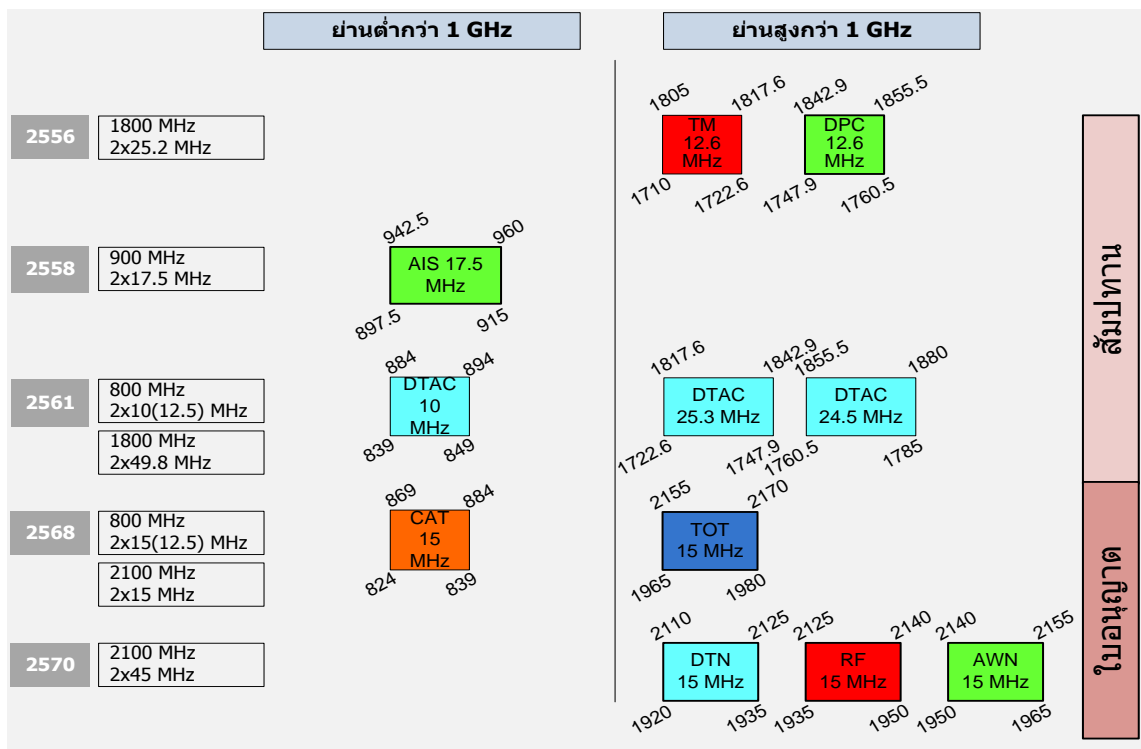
ย่านต่ำกว่า 1 GHz

ย่านสูงกว่า 1 GHz

2556
1800 MHz
2x25.2 MHz

1805
1817.6
TM
12.6
MHz
1710
1722.6

1842.9
1855.5
DPC
12.6
MHz
1747.9
1760.5

2558
900 MHz
2x17.5 MHz

942.5
960
AIS 17.5
MHz
897.5
915

2561
800 MHz
2x10(12.5) MHz
1800 MHz
2x49.8 MHz

884
894
DTAC
10
MHz
839
849

1817.6
1842.9
DTAC
25.3 MHz
1722.6
1747.9

1855.5
1880
DTAC
24.5 MHz
1760.5
1785

2568
800 MHz
2x15(12.5) MHz
2100 MHz
2x15 MHz

869
884
CAT
15
MHz
824
839

2155
2170
TOT
15 MHz
1965
1980

2570
2100 MHz
2x45 MHz

2110
2125
DTN
15 MHz
1920
1935

2125
2140
RF
15 MHz
1935
1950

2140
2155
AWN
15 MHz
1950
1965

สัมปทาน

ใบอนุญาต